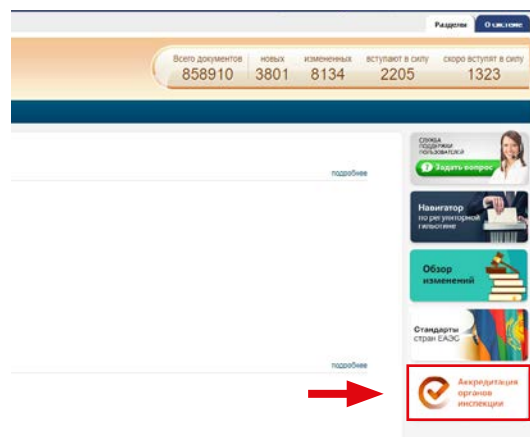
Разделы О системе

| Всего документов | новых | измененных | вступают в силу | скоро вступят в силу |
|---|---|---|---|---|
| 858910 | 3801 | 8134 | 2205 | 1323 |

подробнее

СЛУЖБА ПОДДЕРЖКИ ПОЛЬЗОВАТЕЛЕЙ
Задать вопрос

Навигатор по регуляторной гильотине

Обзор изменений

Стандарты стран ЕАЭС

подробнее

Аккредитация органов инспекции